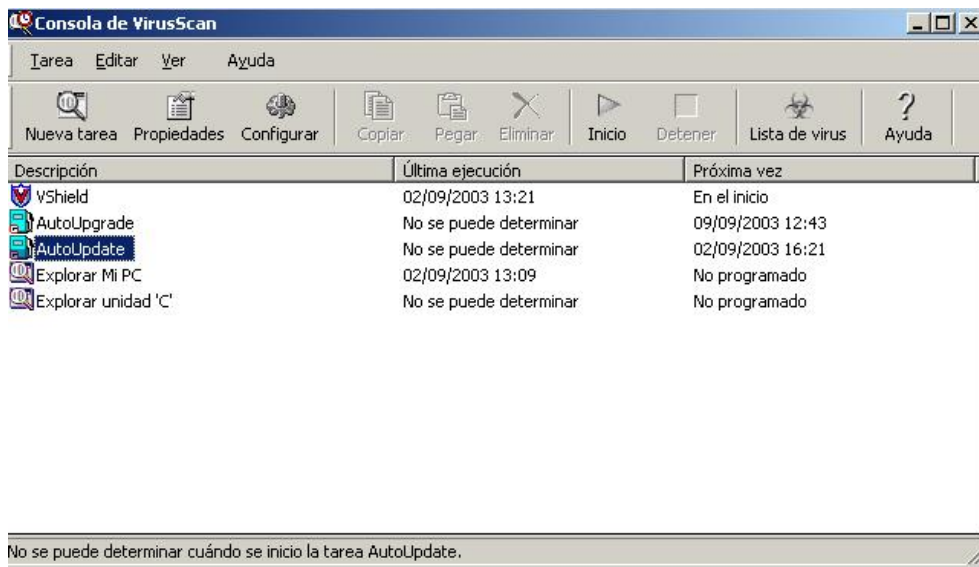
Consola de VirusScan

Tarea Editar Ver Ayuda

Nueva tarea Propiedades Configurar Copiar Pegar Eliminar Inicio Detener Lista de virus Ayuda

| Descripción | Última ejecución | Próxima vez |
|---|---|---|
| VShield | 02/09/2003 13:21 | En el inicio |
| AutoUpgrade | No se puede determinar | 09/09/2003 12:43 |
| AutoUpdate | No se puede determinar | 02/09/2003 16:21 |
| Explorar Mi PC | 02/09/2003 13:09 | No programado |
| Explorar unidad 'C' | No se puede determinar | No programado |

No se puede determinar cuándo se inicio la tarea AutoUpdate.